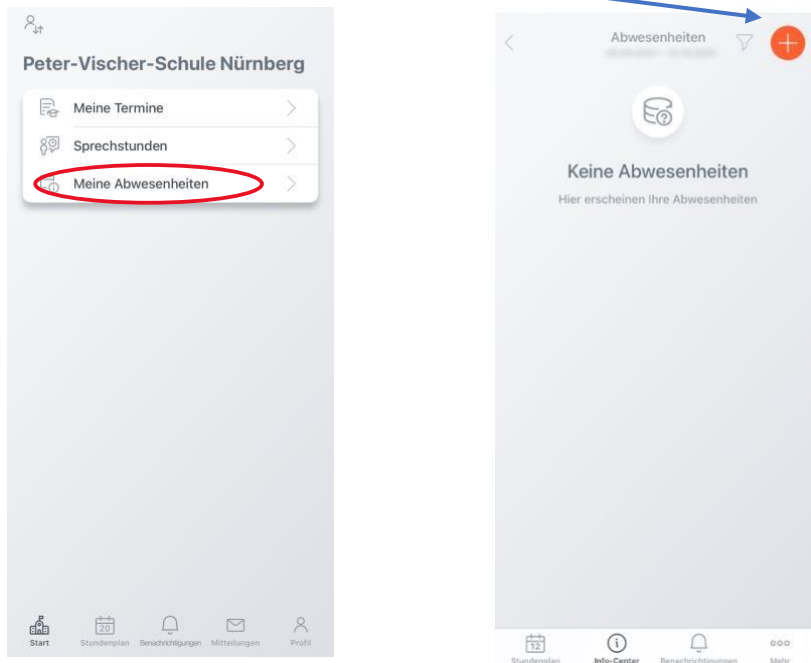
Peter-Vischer-Schule Nürnberg

Meine Termine

Sprechstunden

Meine Abwesenheiten

20

Start Stundenplan Benachrichtigungen Mitteilungen Profil

Abwesenheiten

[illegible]

Keine Abwesenheiten

Hier erscheinen Ihre Abwesenheiten

12

Stundenplan Info-Center Benachrichtigungen Mehr